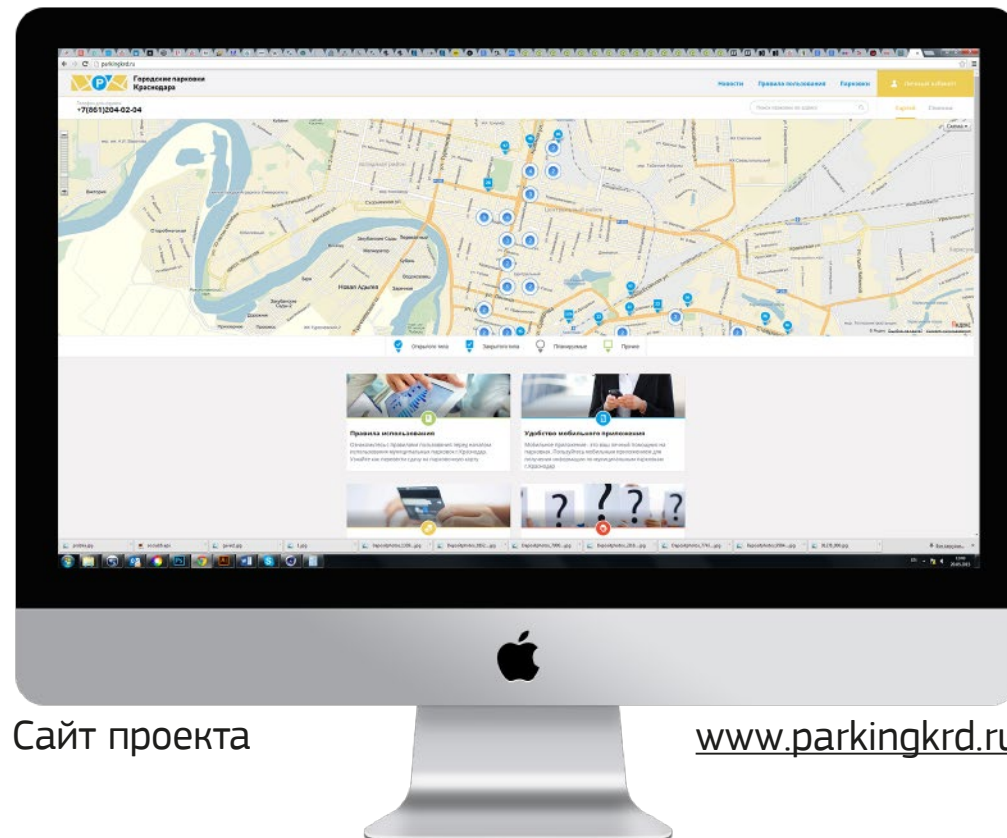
parkingkrd.ru

Городские парковки Краснодара

Новости Правила пользования Парковки Личный кабинет

+7(861)204-02-04

Поиск парковки по адресу

Карта Список

Схема

Открытого типа Закрытого типа Планируемые Прочее

Правила использования

Ознакомьтесь с правилами пользования перед началом пользования муниципальных парковок г.Краснодара. Узнайте как перевести сумму на парковочную карту

Удобство мобильного приложения

Мобильное приложение - это ваш личный помощник на парковках. Пользуйтесь мобильным приложением для получения информации по муниципальным парковкам г.Краснодара

Сайт проекта

www.parkingkrd.ru